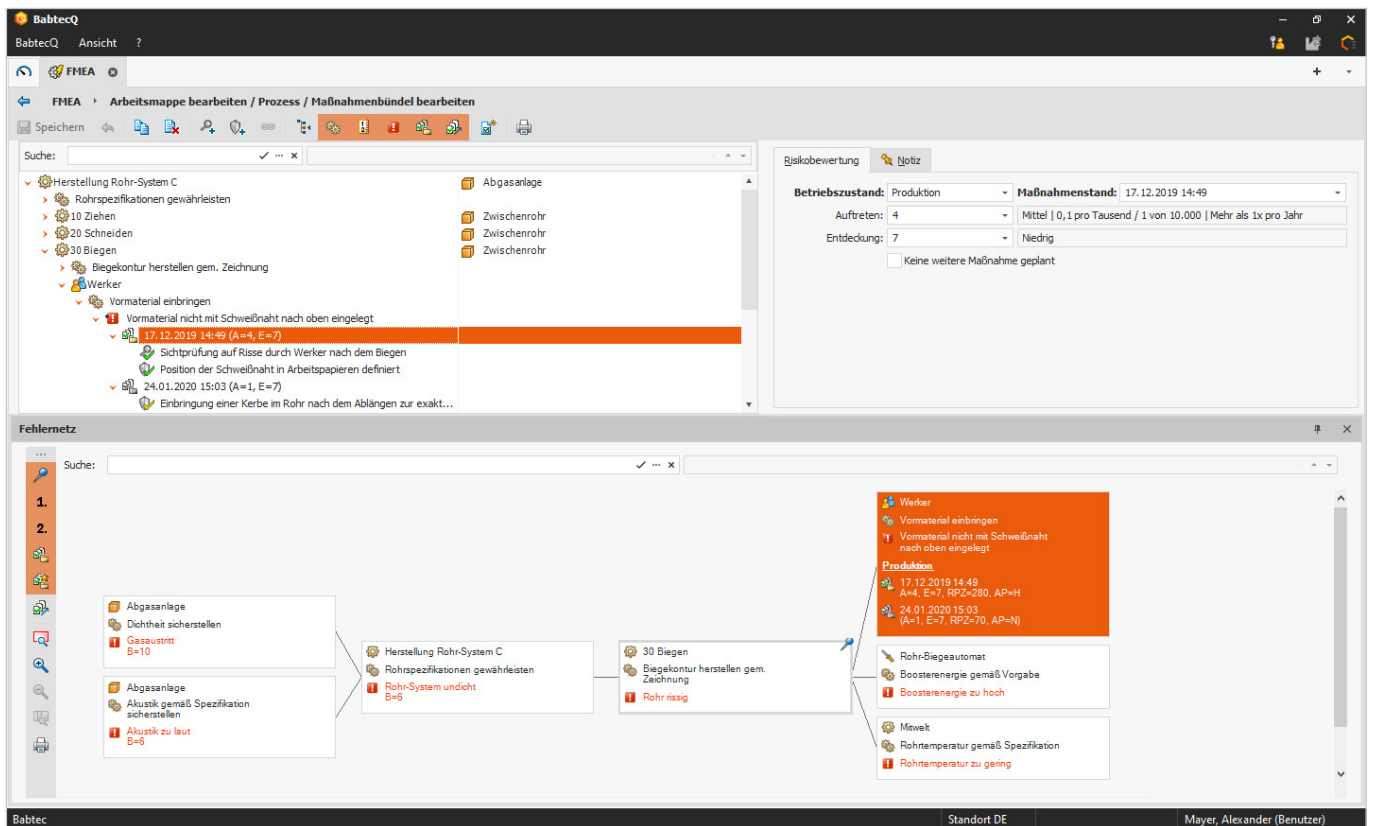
BabtecQ

BabtecQ Ansicht ?

FMEA

FMEA › Arbeitsmappe bearbeiten / Prozess / Maßnahmenbündel bearbeiten

Speichern

Suche:

Herstellung Rohr-System C
Rohrspezifikationen gewährleisten
10 Ziehen
20 Schneiden
30 Biegen
Biegekontur herstellen gem. Zeichnung
Werker
Vormaterial einbringen
Vormaterial nicht mit Schweißnaht nach oben eingelegt
17.12.2019 14:49 (A=4, E=7)
Sichtprüfung auf Risse durch Werker nach dem Biegen
Position der Schweißnaht in Arbeitspapieren definiert
24.01.2020 15:03 (A=1, E=7)
Einbringung einer Kerbe im Rohr nach dem Ablängen zur exakt...

Abgasanlage
Zwischenrohr
Zwischenrohr
Zwischenrohr

Risikobewertung Notiz

Betriebszustand: Produktion
Maßnahmenstand: 17.12.2019 14:49
Auftreten: 4
Mittel | 0,1 pro Tausend / 1 von 10.000 | Mehr als 1x pro Jahr
Entdeckung: 7
Niedrig
Keine weitere Maßnahme geplant

Fehlernetz

Suche:

1.
2.

Abgasanlage
Dichtheit sicherstellen
Gasaustritt
B=10

Abgasanlage
Akustik gemäß Spezifikation sicherstellen
Akustik zu laut
B=6

Herstellung Rohr-System C
Rohrspezifikationen gewährleisten
Rohr-System undicht
B=6

30 Biegen
Biegekontur herstellen gem. Zeichnung
Rohr rissig

Werker
Vormaterial einbringen
Vormaterial nicht mit Schweißnaht nach oben eingelegt
Produktion
17.12.2019 14:49
A=4, E=7, RPZ=280, AP=H
24.01.2020 15:03
(A=1, E=7, RPZ=70, AP=N)

Rohr-Biegeautomat
Boosterenergie gemäß Vorgabe
Boosterenergie zu hoch

Mitwelt
Rohrtemperatur gemäß Spezifikation
Rohrtemperatur zu gering

Babtec
Standort DE
Mayer, Alexander (Benutzer)